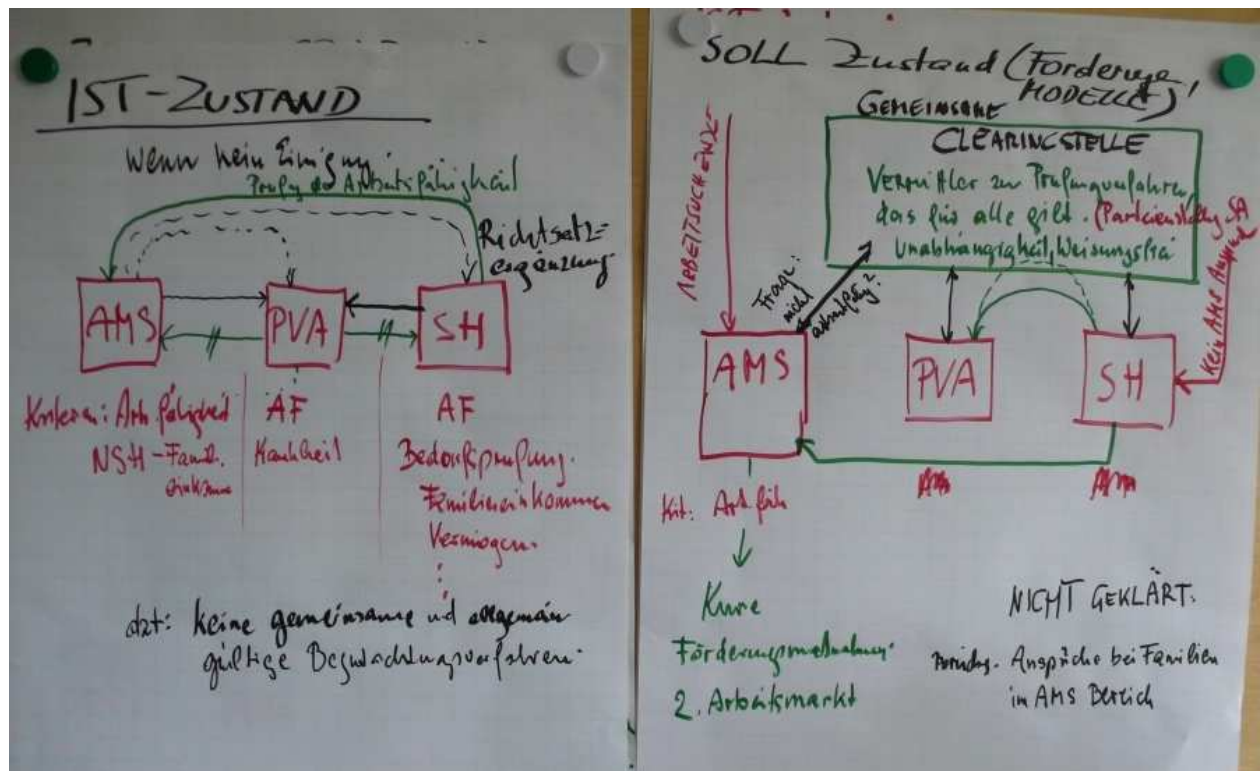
IST-ZUSTAND

Wenn kein Einigung
Prüfung der Arbeitsfähigkeit

Richtsatzergänzung

AMS
PVA
SH

Kriterien: Arbeitsfähigkeit
NSH-Familieneinkommen
AF
Krankheit
AF
Bedarfsprüfung.
Familieneinkommen
Vermögen.

dzt: keine gemeinsame und allgemein gültige Begutachtungsverfahren.

SOLL Zustand (Forderungen, MODELLE)

ARBEITSUCHEND
GEMEINSAME
CLEARINGSTELLE
Vermittler zu Prüfungsverfahren das für alle gilt. (Partienstellung SA
Unabhängigkeit, Weisungsfrei

Frage: nicht arbeitsfähig?

AMS
PVA
SH
kein AMS Anspruch

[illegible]
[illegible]

Krit: Arbeitsfäh.
Kurse
Förderungsmaßnahmen
2. Arbeitsmarkt

NICHT GEKLÄRT:
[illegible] Ansprüche bei Familien im AMS Bereich